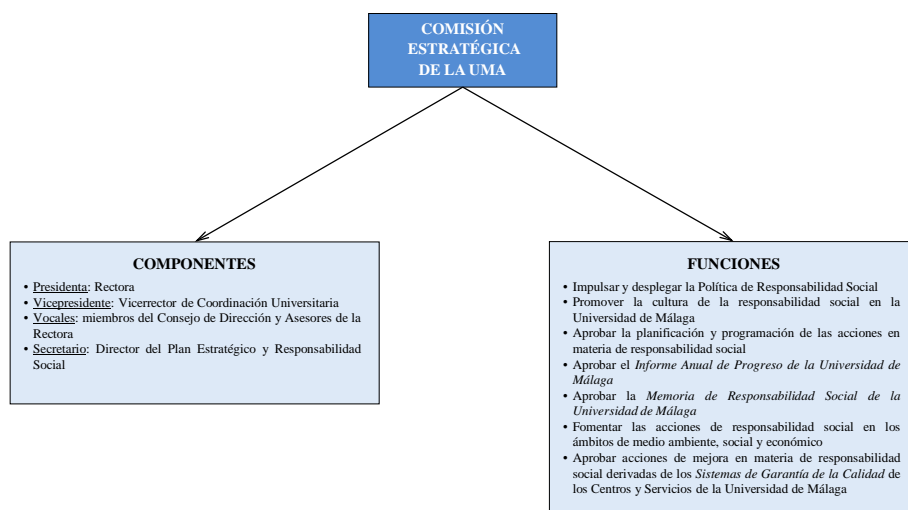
COMISIÓN ESTRATÉGICA DE LA UMA

COMPONENTES

• Presidenta: Rectora
• Vicepresidente: Vicerrector de Coordinación Universitaria
• Vocales: miembros del Consejo de Dirección y Asesores de la Rectora
• Secretario: Director del Plan Estratégico y Responsabilidad Social

FUNCIONES

• Impulsar y desplegar la Política de Responsabilidad Social
• Promover la cultura de la responsabilidad social en la Universidad de Málaga
• Aprobar la planificación y programación de las acciones en materia de responsabilidad social
• Aprobar el *Informe Anual de Progreso de la Universidad de Málaga*
• Aprobar la *Memoria de Responsabilidad Social de la Universidad de Málaga*
• Fomentar las acciones de responsabilidad social en los ámbitos de medio ambiente, social y económico
• Aprobar acciones de mejora en materia de responsabilidad social derivadas de los *Sistemas de Garantía de la Calidad* de los Centros y Servicios de la Universidad de Málaga